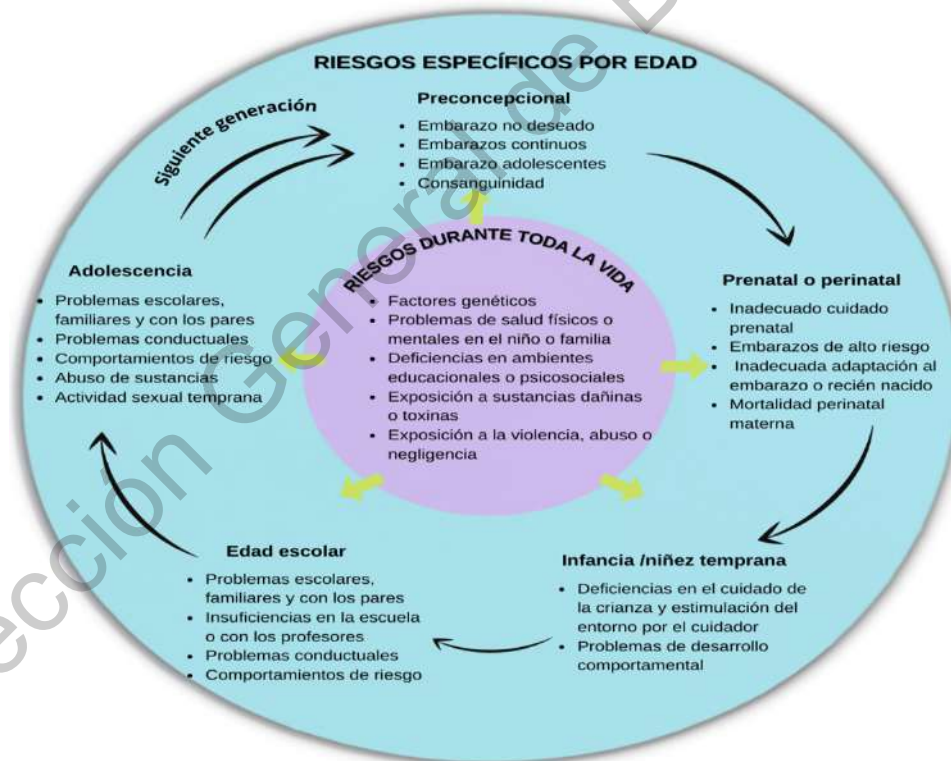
RIESGOS ESPECÍFICOS POR EDAD

Siguiente generación

Preconcepcional
- Embarazo no deseado
- Embarazos continuos
- Embarazo adolescentes
- Consanguinidad

RIESGOS DURANTE TODA LA VIDA
- Factores genéticos
- Problemas de salud físicos o mentales en el niño o familia
- Deficiencias en ambientes educacionales o psicosociales
- Exposición a sustancias dañinas o toxinas
- Exposición a la violencia, abuso o negligencia

Prenatal o perinatal
- Inadecuado cuidado prenatal
- Embarazos de alto riesgo
- Inadecuada adaptación al embarazo o recién nacido
- Mortalidad perinatal materna

Infancia /niñez temprana
- Deficiencias en el cuidado de la crianza y estimulación del entorno por el cuidador
- Problemas de desarrollo comportamental

Edad escolar
- Problemas escolares, familiares y con los pares
- Insuficiencias en la escuela o con los profesores
- Problemas conductuales
- Comportamientos de riesgo

Adolescencia
- Problemas escolares, familiares y con los pares
- Problemas conductuales
- Comportamientos de riesgo
- Abuso de sustancias
- Actividad sexual temprana

Dirección General de B